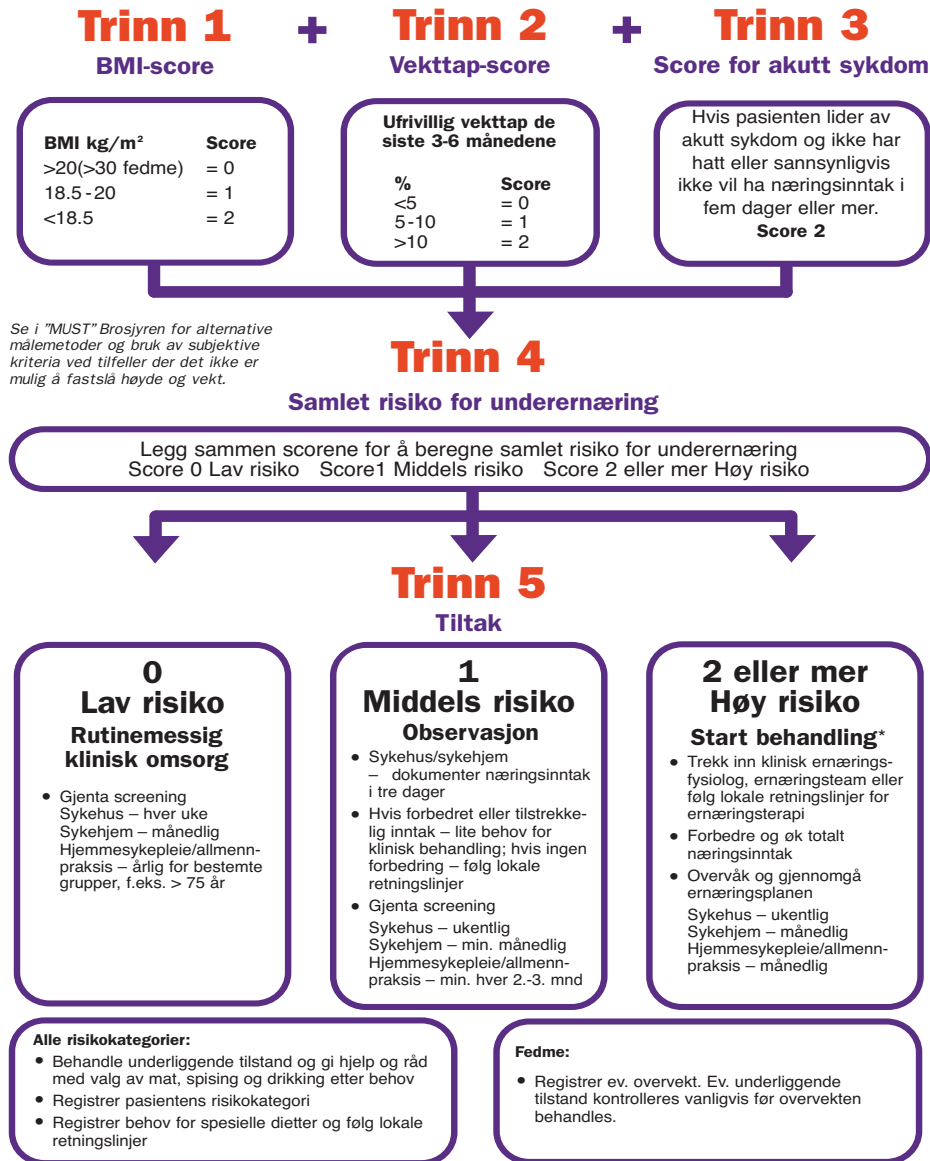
Trinn 1 + Trinn 2 + Trinn 3

BMI-score

Vekttap-score

Score for akutt sykdom

| BMI kg/m² | Score |
|---|---|
| >20(>30 fedme) | = 0 |
| 18.5 - 20 | = 1 |
| <18.5 | = 2 |

Ufrivillig vekttap de siste 3-6 månedene

| % | Score |
|---|---|
| <5 | = 0 |
| 5-10 | = 1 |
| >10 | = 2 |

Hvis pasienten lider av akutt sykdom og ikke har hatt eller sannsynligvis ikke vil ha næringsinntak i fem dager eller mer.
Score 2

Se i "MUST" Brosjyren for alternative målemetoder og bruk av subjektive kriteria ved tilfeller der det ikke er mulig å fastslå høyde og vekt.

Trinn 4

Samlet risiko for underernæring

Legg sammen scorene for å beregne samlet risiko for underernæring
Score 0 Lav risiko Score1 Middels risiko Score 2 eller mer Høy risiko

Trinn 5

Tiltak

0
Lav risiko
Rutinemessig klinisk omsorg

• Gjenta screening
Sykehus – hver uke
Sykehjem – månedlig
Hjemmesykepleie/allmennpraksis – årlig for bestemte grupper, f.eks. > 75 år

1
Middels risiko
Observasjon

• Sykehus/sykehjem – dokumenter næringsinntak i tre dager
• Hvis forbedret eller tilstrekkelig inntak – lite behov for klinisk behandling; hvis ingen forbedring – følg lokale retningslinjer
• Gjenta screening
Sykehus – ukentlig
Sykehjem – min. månedlig
Hjemmesykepleie/allmennpraksis – min. hver 2.-3. mnd

2 eller mer
Høy risiko
Start behandling*

• Trekk inn klinisk ernæringsfysiolog, ernæringsteam eller følg lokale retningslinjer for ernæringsterapi
• Forbedre og øk totalt næringsinntak
• Overvåk og gjennomgå ernæringsplanen
Sykehus – ukentlig
Sykehjem – månedlig
Hjemmesykepleie/allmennpraksis – månedlig

Alle risikokategorier:
• Behandle underliggende tilstand og gi hjelp og råd med valg av mat, spising og drikking etter behov
• Registrer pasientens risikokategori
• Registrer behov for spesielle dietter og følg lokale retningslinjer

Fedme:
• Registrer ev. overvekt. Ev. underliggende tilstand kontrolleres vanligvis før overvekten behandles.